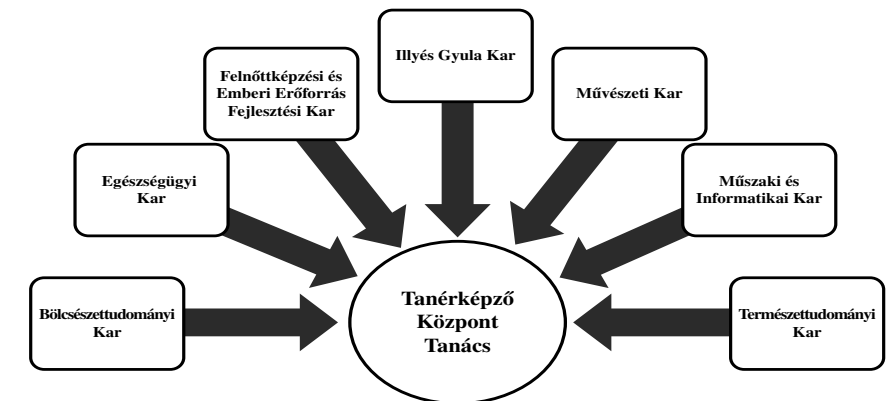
Illyés Gyula Kar

Felnőttképzési és Emberi Erőforrás Fejlesztési Kar

Művészeti Kar

Egészségügyi Kar

Műszaki és Informatikai Kar

Bölcsészettudományi Kar

Tanérképző Központ Tanács

Természettudományi Kar